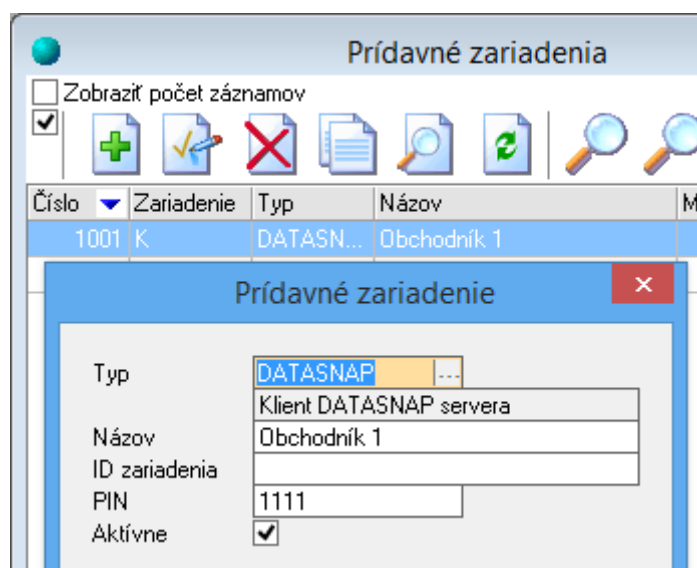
Prídavné zariadenia

Zobraziť počet záznamov

| Číslo | Zariadenie | Typ | Názov | M |
|---|---|---|---|---|
| 1001 | K | DATASN... | Obchodník 1 | |

Prídavné zariadenie

Typ DATASNAP ...
Klient DATASNAP servera
Názov Obchodník 1
ID zariadenia
PIN 1111
Aktívne